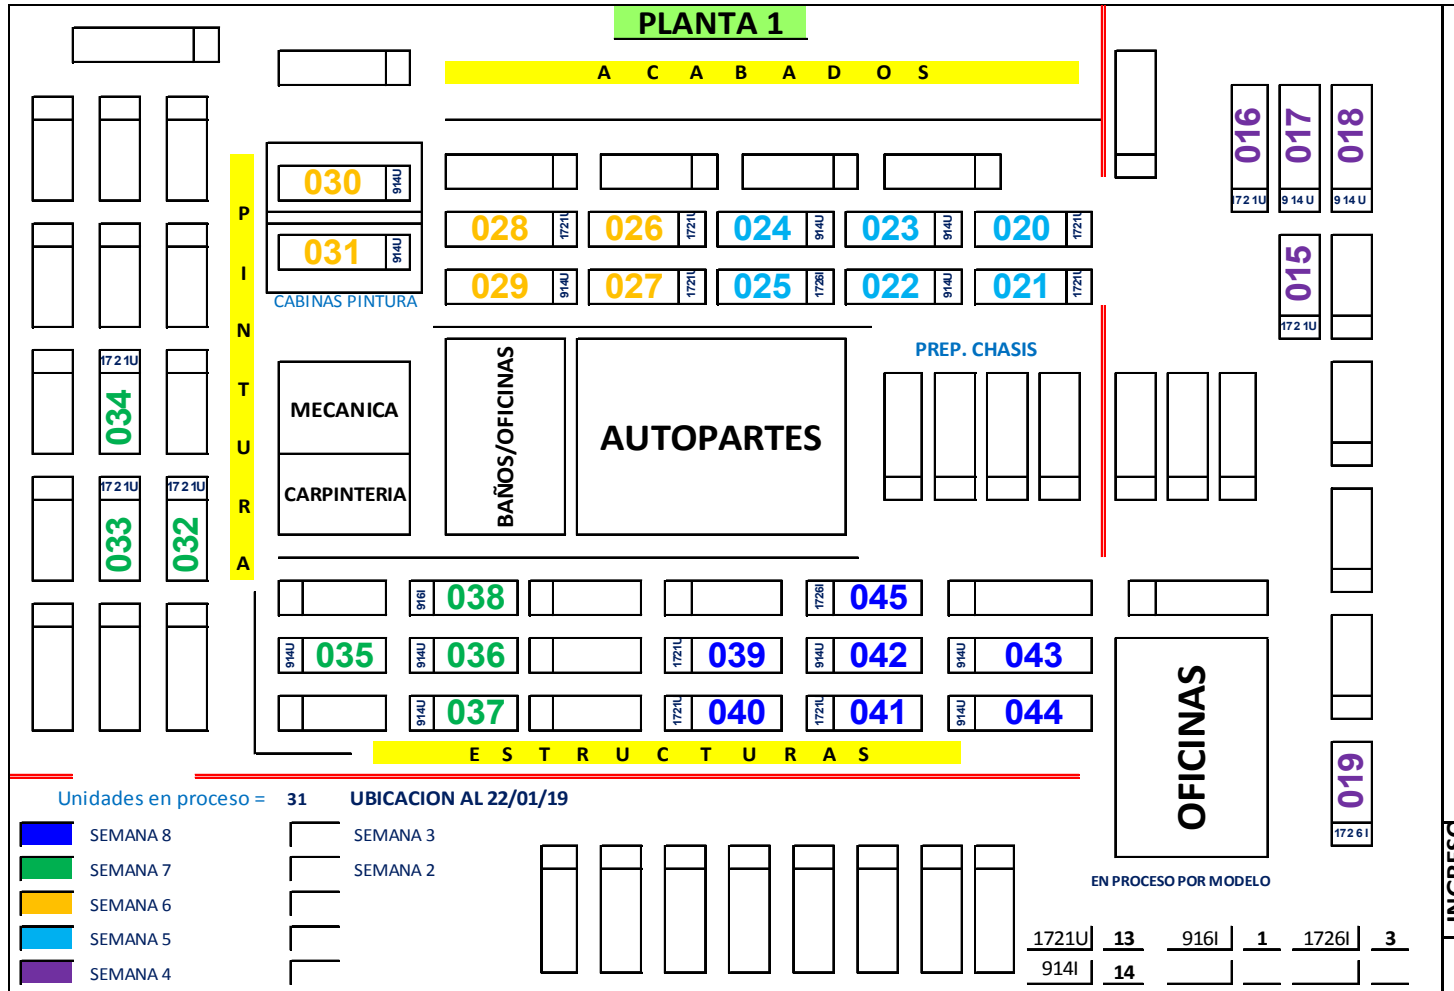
PLANTA 1

A C A B A D O S

P I N T U R A

030 914U
031 914U
CABINAS PINTURA

028 1721U
026 1721U
024 914U
023 914U
020 1721U
029 914U
027 1721U
025 1726I
022 914U
021 1721U

016 1721U
017 914U
018 914U
015 1721U

PREP. CHASIS

1721U 034
1721U 033
1721U 032

MECANICA
CARPINTERIA
BAÑOS/OFICINAS
AUTOPARTES

916I 038
1726I 045
914U 035
914U 036
1721U 039
914U 042
914U 043
914U 037
1721U 040
1721U 041
914U 044

OFICINAS

019 1726I

E S T R U C T U R A S

Unidades en proceso = 31
UBICACION AL 22/01/19

SEMANA 8
SEMANA 7
SEMANA 6
SEMANA 5
SEMANA 4
SEMANA 3
SEMANA 2

EN PROCESO POR MODELO

| 1721U | 13 | 916I | 1 | 1726I | 3 |
|---|---|---|---|---|---|
| 914I | 14 | | | | |

INGRESO